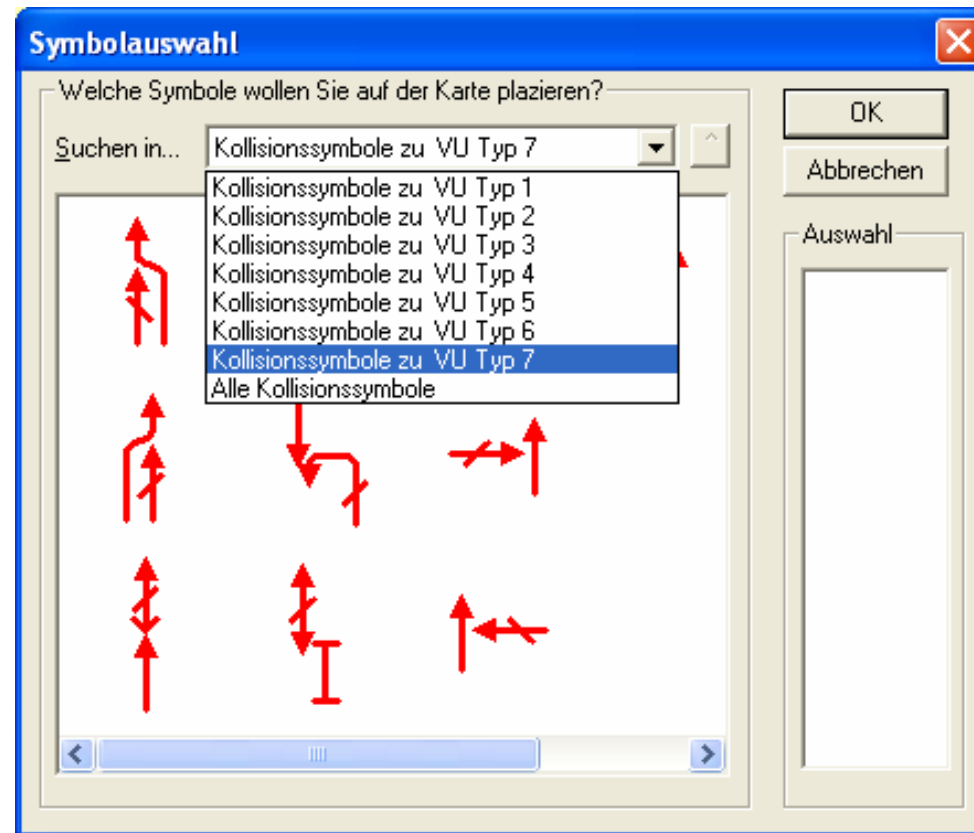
Symbolauswahl

Welche Symbole wollen Sie auf der Karte plazieren?

Suchen in... Kollisionssymbole zu VU Typ 7

Kollisionssymbole zu VU Typ 1
Kollisionssymbole zu VU Typ 2
Kollisionssymbole zu VU Typ 3
Kollisionssymbole zu VU Typ 4
Kollisionssymbole zu VU Typ 5
Kollisionssymbole zu VU Typ 6
Kollisionssymbole zu VU Typ 7
Alle Kollisionssymbole

OK

Abbrechen

Auswahl